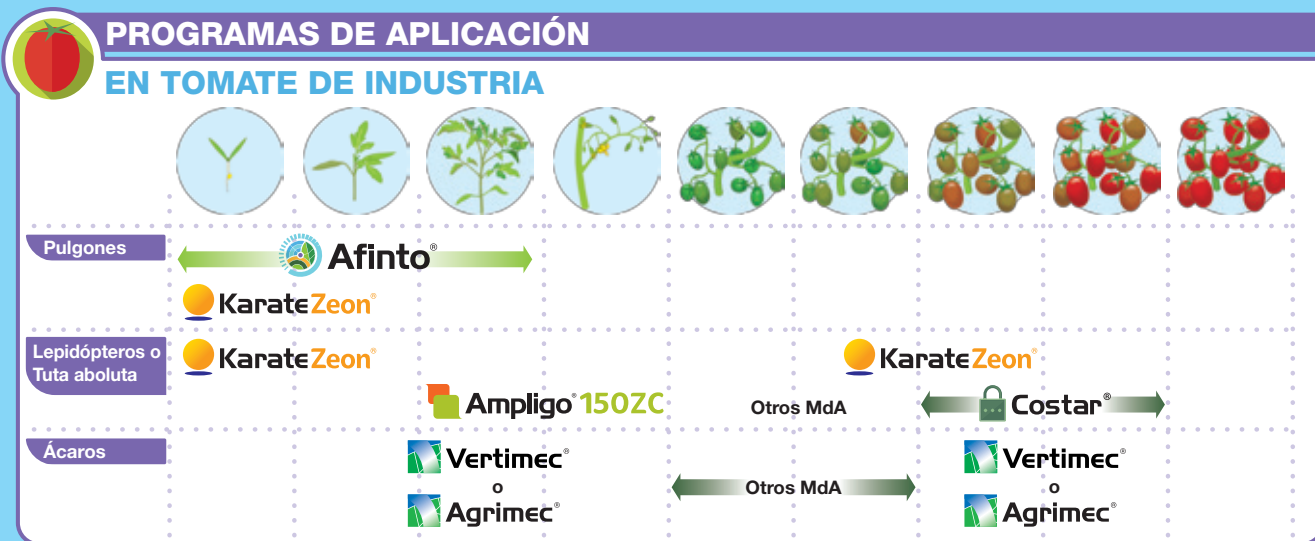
PROGRAMAS DE APLICACIÓN
EN TOMATE DE INDUSTRIA

Pulgones
Afinto®
KarateZeon®

Lepidópteros o Tuta abuluta
KarateZeon®
KarateZeon®
Ampligo® 150ZC
Otros MdA
Costar®

Ácaros
Vertimec®
o
Agrimec®
Otros MdA
Vertimec®
o
Agrimec®